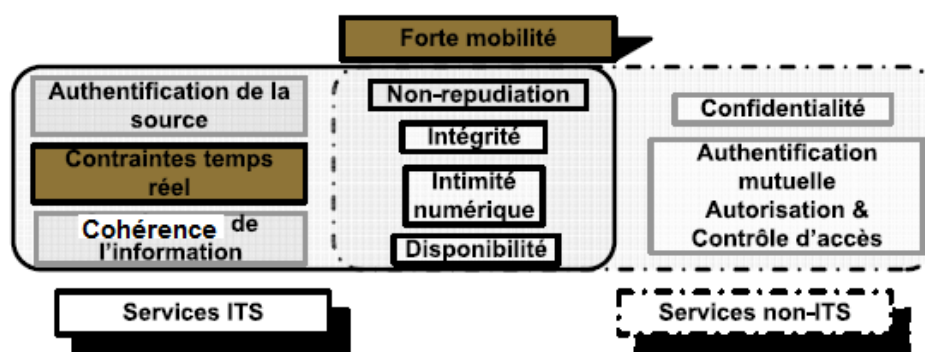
Forte mobilité

Authentification de la source

Contraintes temps réel

Cohérence de l'information

Non-repudiation

Intégrité

Intimité numérique

Disponibilité

Confidentialité

Authentification mutuelle Autorisation & Contrôle d'accès

Services ITS

Services non-ITS